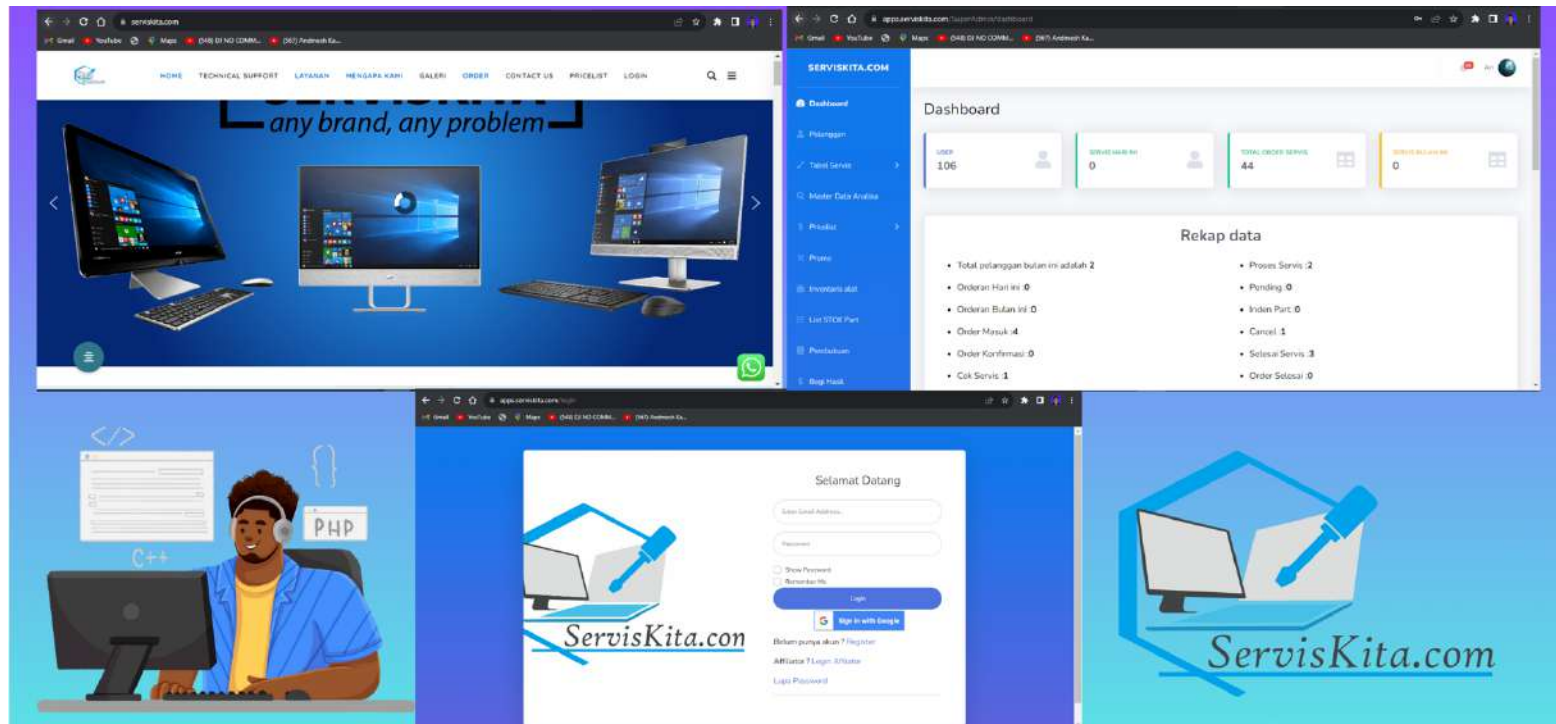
serviskita.com

Gmail YouTube Maps (548) DJ NO COMM... (567) Andmesh Ka...

HOME TECHNICAL SUPPORT LAYANAN MENGAPA KAMI GALERI ORDER CONTACT US PRICELIST LOGIN

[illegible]
any brand, any problem

apps.serviskita.com/SuperAdmin/dashboard

Gmail YouTube Maps (548) DJ NO COMM... (567) Andmesh Ka...

SERVISKITA.COM

Dashboard
Pelanggan
Tabel Servis
Master Data Analisa
Pricelist
Promo
Inventaris alat
List STOK Part
Pembukuan
Bagi Hasil

Dashboard

USER
106

SERVIS HARI INI
0

TOTAL ORDER SERVIS
44

SERVIS BULAN INI
0

Rekap data

• Total pelanggan bulan ini adalah 2
• Orderan Hari ini :0
• Orderan Bulan ini :0
• Order Masuk :4
• Order Konfirmasi :0
• Cek Servis :1

• Proses Servis :2
• Pending :0
• Inden Part :0
• Cancel :1
• Selesai Servis :3
• Order Selesai :0

</>
{}
PHP
C++

apps.serviskita.com/login

Gmail YouTube Maps (548) DJ NO COMM... (567) Andmesh Ka...

ServisKita.com

Selamat Datang

Enter Email Address...
Password
Show Password
Remember Me
Login
Sign in with Google
Belum punya akun ? Register
Affiliator ? Login Affiliate
Lupa Password

ServisKita.com